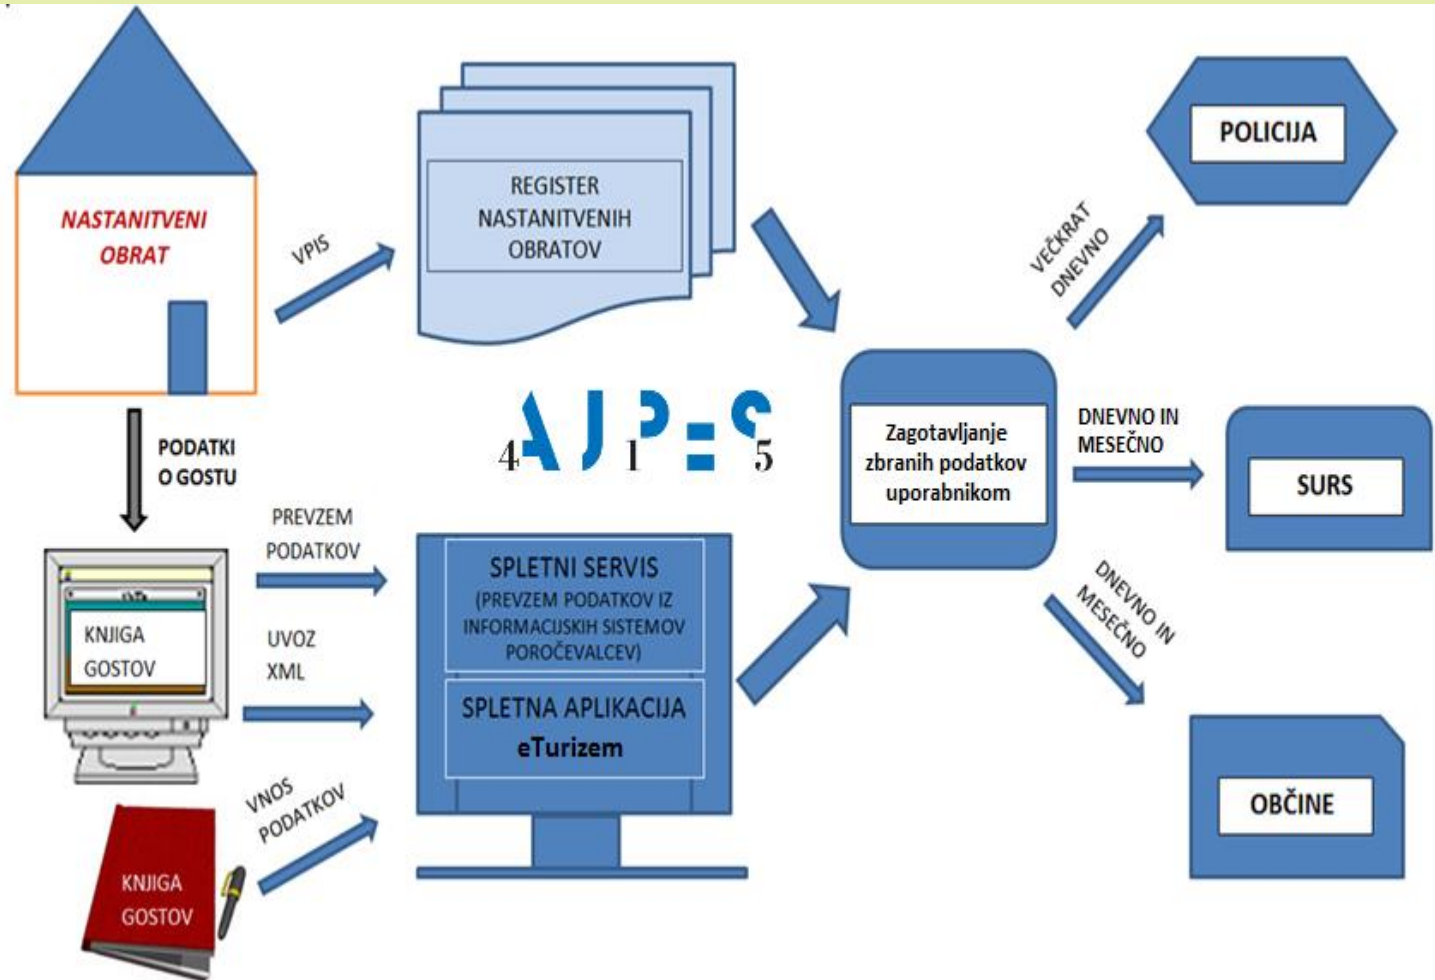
NASTANITVENI OBRAT

VPIS

REGISTER NASTANITVENIH OBRATOV

POLICIJA

VEČKRAT DNEVNO

PODATKI O GOSTU

4 A J 1 P = S 5

Zagotavljanje zbranih podatkov uporabnikom

DNEVNO IN MESEČNO

SURS

PREVZEM PODATKOV

KNJIGA GOSTOV

UVOZ XML

SPLETNI SERVIS
(PREVZEM PODATKOV IZ INFORMACIJSKIH SISTEMOV POROČEVALCEV)

SPLETNA APLIKACIJA
eTurizem

DNEVNO IN MESEČNO

VNOS PODATKOV

KNJIGA GOSTOV

OBČINE